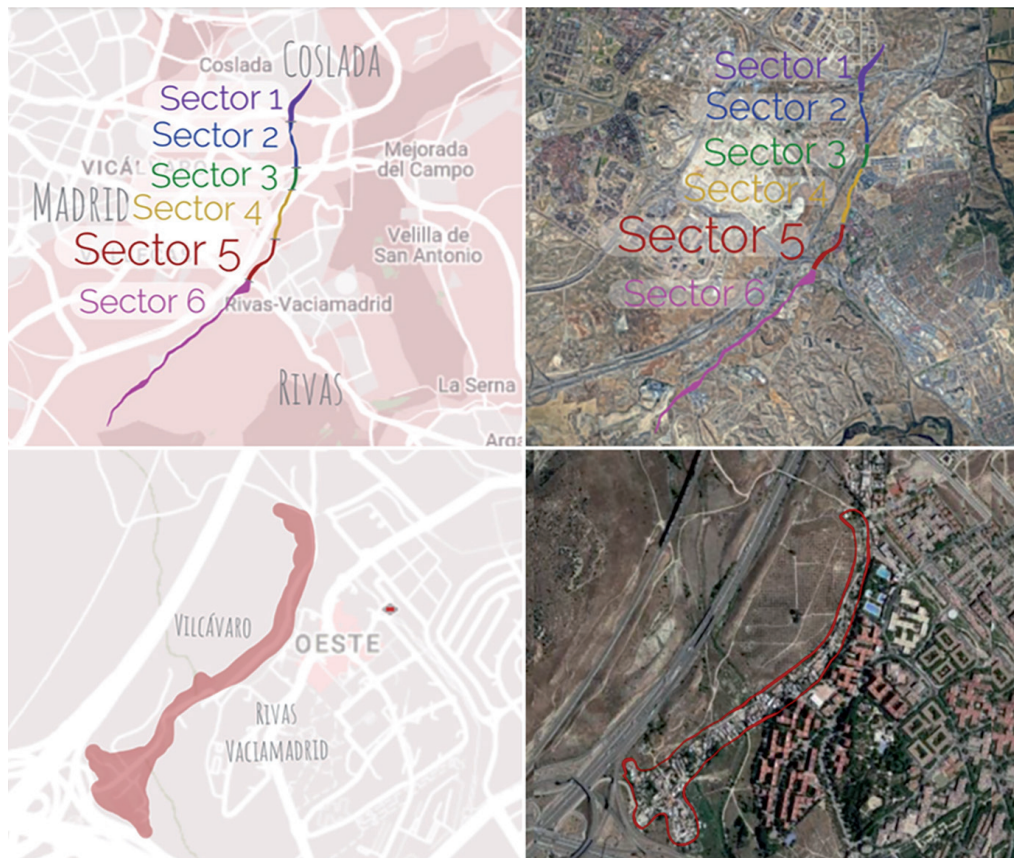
Coslada
Coslada
Sector 1
Sector 2
VICÁLVARO
Sector 3
Mejorada del Campo
Madrid
Sector 4
Velilla de San Antonio
Sector 5
Sector 6
Rivas-Vaciamadrid
Rivas
La Serna
Arga

Sector 1
Sector 2
Sector 3
Sector 4
Sector 5
Sector 6

Vilcávaro
OESTE
Rivas Vaciamadrid